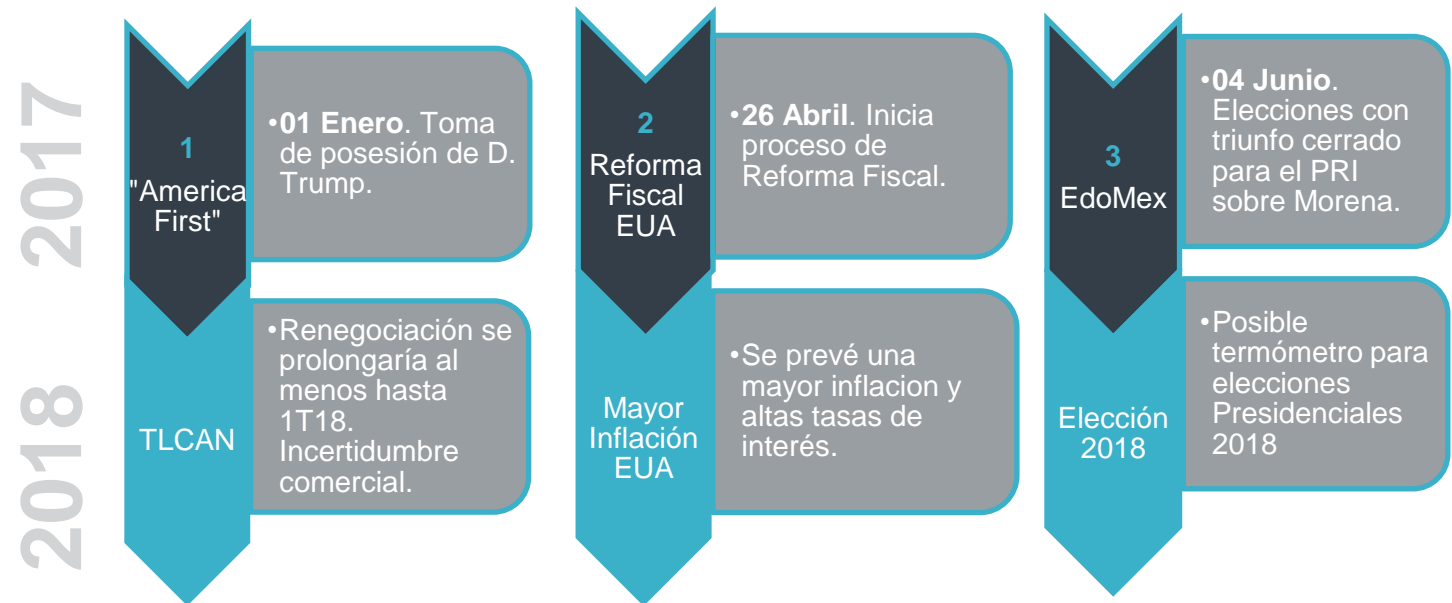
2017

1
"America First"

•**01 Enero**. Toma de posesión de D. Trump.

2
Reforma Fiscal EUA

•**26 Abril**. Inicia proceso de Reforma Fiscal.

3
EdoMex

•**04 Junio**. Elecciones con triunfo cerrado para el PRI sobre Morena.

2018

TLCAN

•Renegociación se prolongaría al menos hasta 1T18. Incertidumbre comercial.

Mayor Inflación EUA

•Se prevé una mayor inflacion y altas tasas de interés.

Elección 2018

•Posible termómetro para elecciones Presidenciales 2018